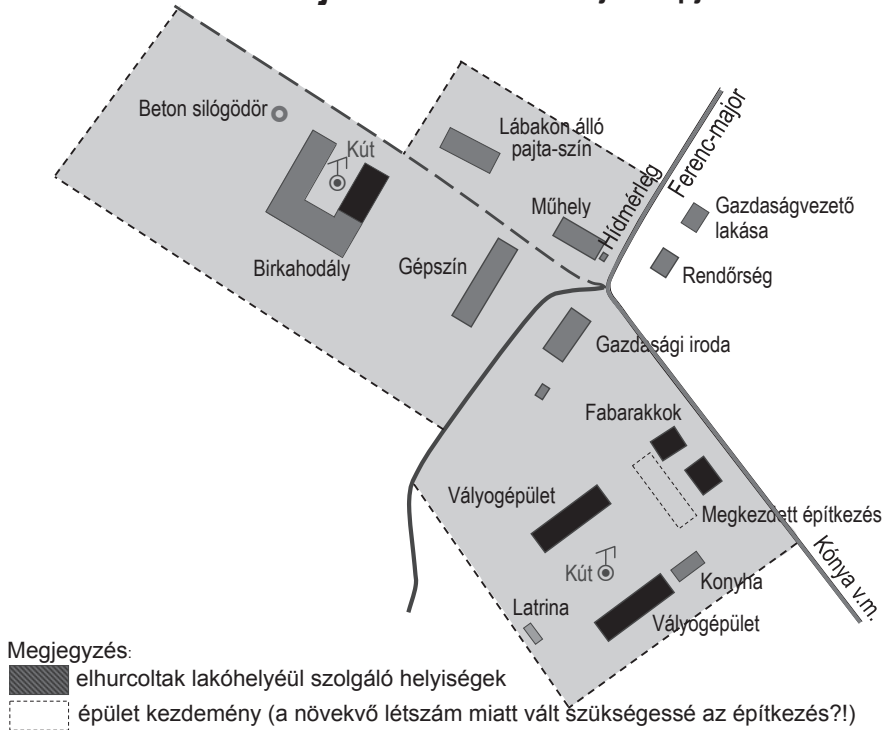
Beton silógödör

Kút

Birkahodály

Lábakon álló pajta-szín

Gépszín

Műhely

Hídmérleg

Ferenc-major

Gazdaságvezető lakása

Rendőrség

Gazdasági iroda

Fabarakkok

Vályogépület

Megkezdett építkezés

Kónya v.m.

Kút

Konyha

Latrina

Vályogépület

Megjegyzés:

elhurcoltak lakóhelyéül szolgáló helyiségek

épület kezdemény (a növekvő létszám miatt vált szükségessé az építkezés?!)